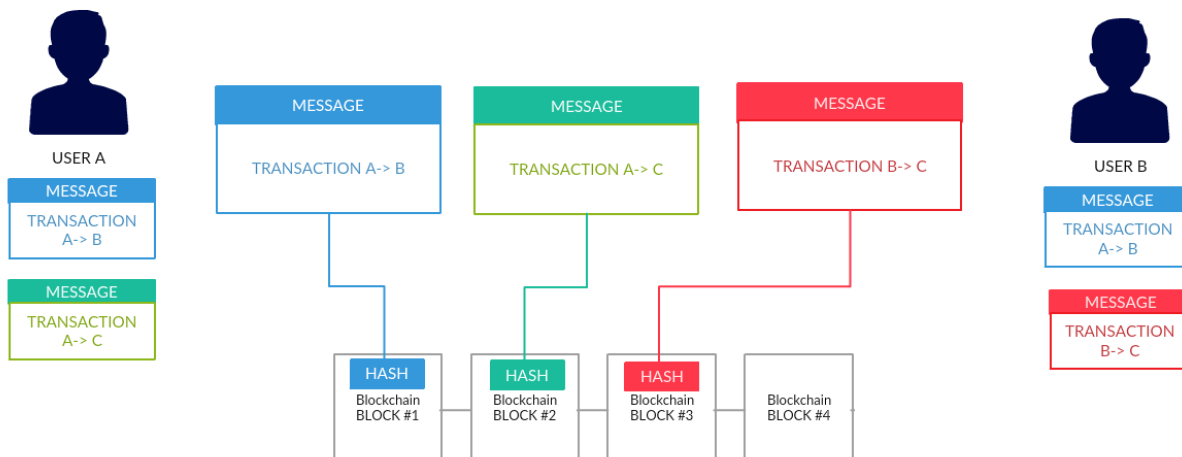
USER A

MESSAGE
TRANSACTION A-> B

MESSAGE
TRANSACTION A-> C

MESSAGE
TRANSACTION A-> B

MESSAGE
TRANSACTION A-> C

MESSAGE
TRANSACTION B-> C

USER B

MESSAGE
TRANSACTION A-> B

MESSAGE
TRANSACTION B-> C

HASH
Blockchain BLOCK #1

HASH
Blockchain BLOCK #2

HASH
Blockchain BLOCK #3

Blockchain BLOCK #4